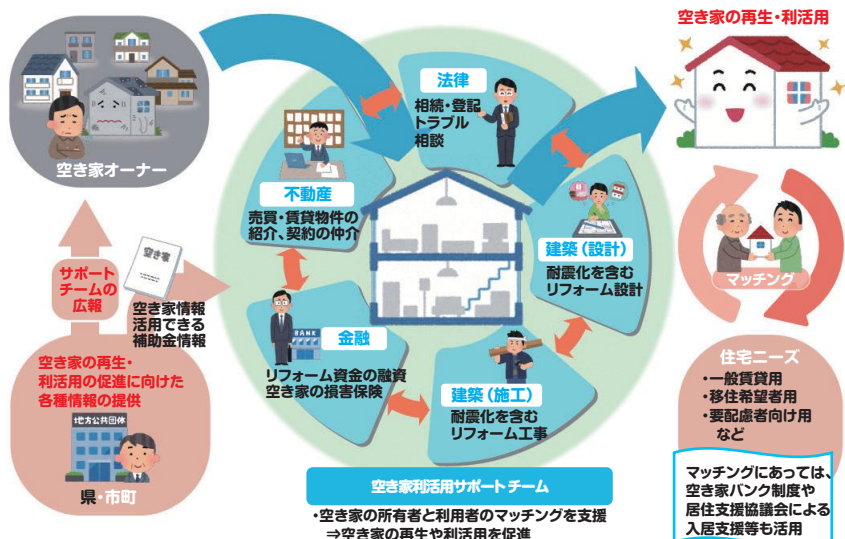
空き家オーナー

法律
相続・登記
トラブル
相談

空き家の再生・利活用

不動産
売買・賃貸物件の
紹介、契約の仲介

建築（設計）
耐震化を含む
リフォーム設計

空き家

サポートチームの広報

空き家情報
活用できる
補助金情報

BANK

金融
リフォーム資金の融資
空き家の損害保険

建築（施工）
耐震化を含む
リフォーム工事

マッチング

住宅ニーズ
・一般賃貸用
・移住希望者用
・要配慮者向け用
など

空き家の再生・利活用の促進に向けた各種情報の提供

地方公共団体

県・市町

空き家利活用サポートチーム

・空き家の所有者と利用者のマッチングを支援
⇒空き家の再生や利活用を促進

マッチングにあっては、空き家バンク制度や居住支援協議会による入居支援等も活用